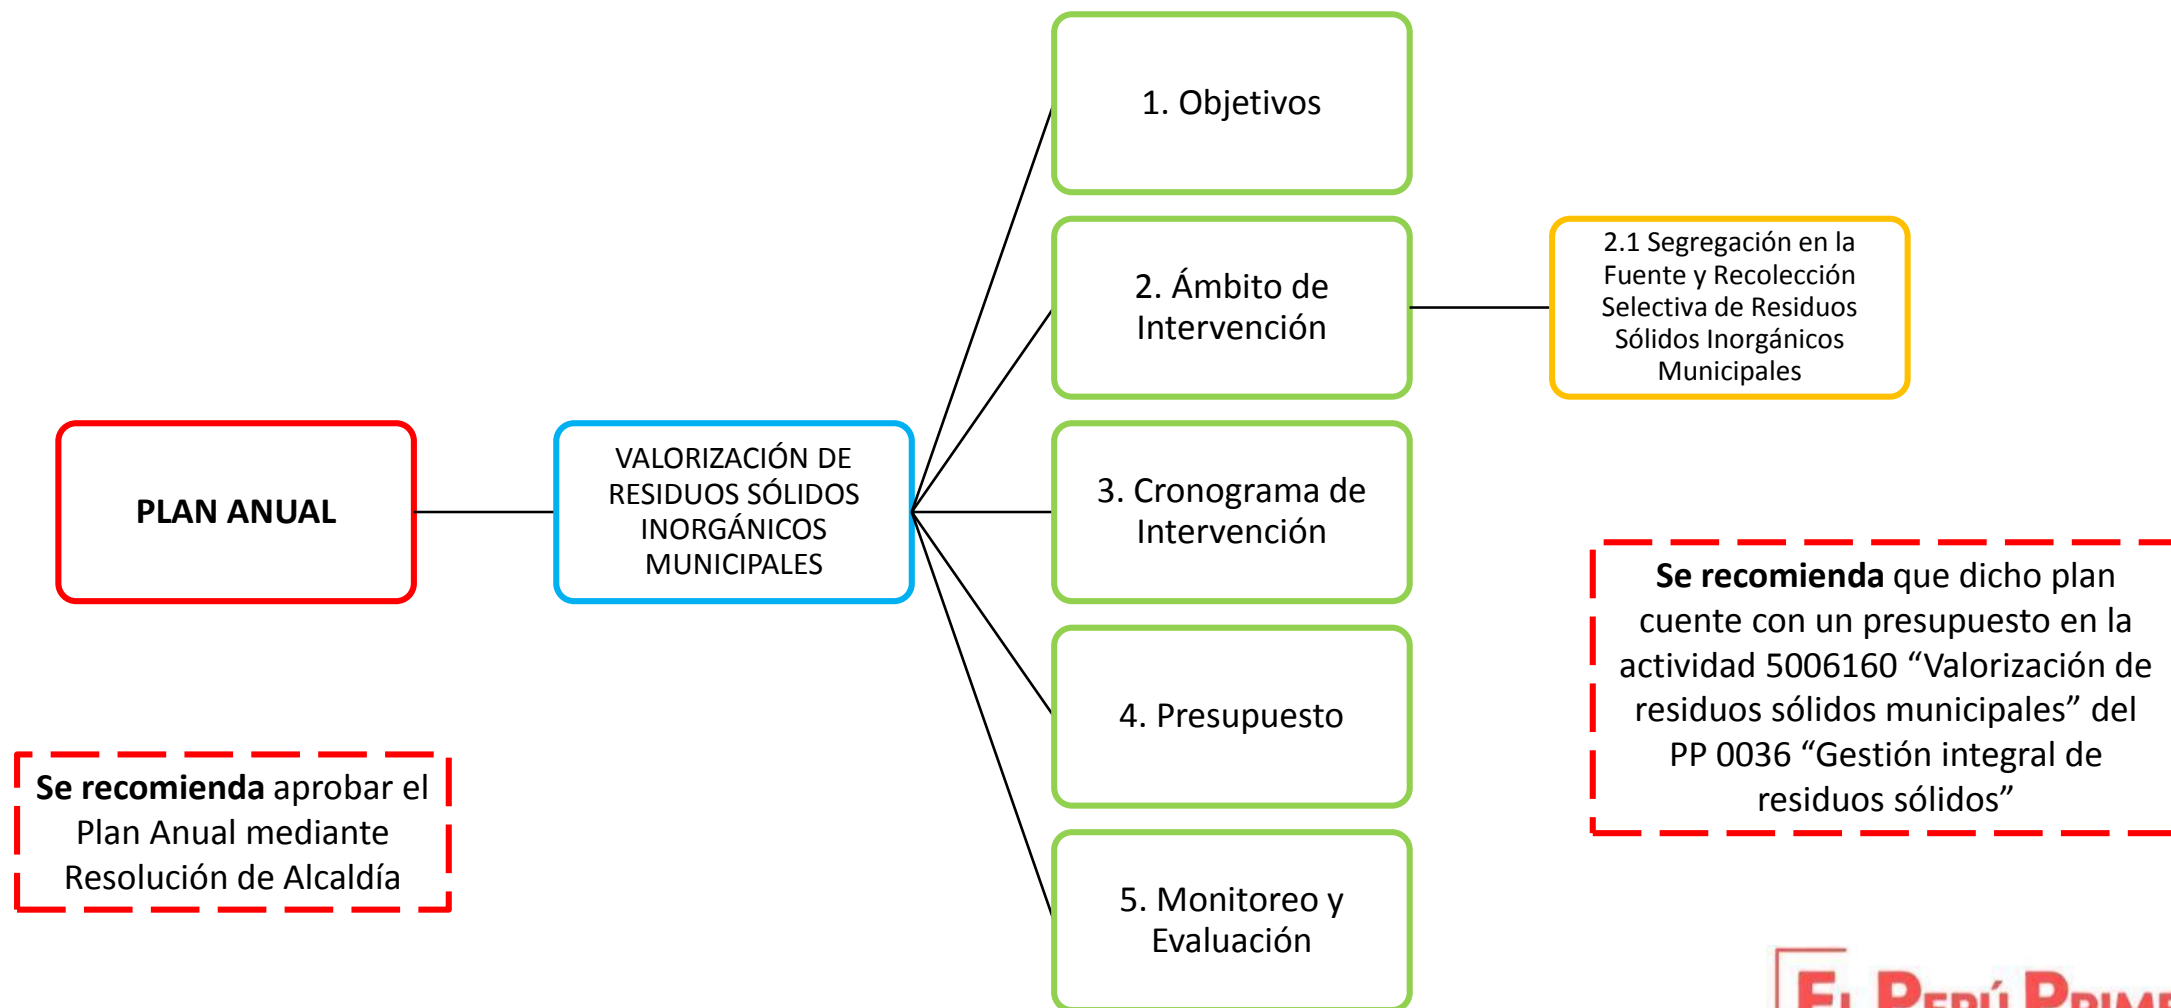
PLAN ANUAL

VALORIZACIÓN DE RESIDUOS SÓLIDOS INORGÁNICOS MUNICIPALES

1. Objetivos

2. Ámbito de Intervención

2.1 Segregación en la Fuente y Recolección Selectiva de Residuos Sólidos Inorgánicos Municipales

3. Cronograma de Intervención

4. Presupuesto

5. Monitoreo y Evaluación

**Se recomienda** aprobar el Plan Anual mediante Resolución de Alcaldía

**Se recomienda** que dicho plan cuente con un presupuesto en la actividad 5006160 “Valorización de residuos sólidos municipales” del PP 0036 “Gestión integral de residuos sólidos”

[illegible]